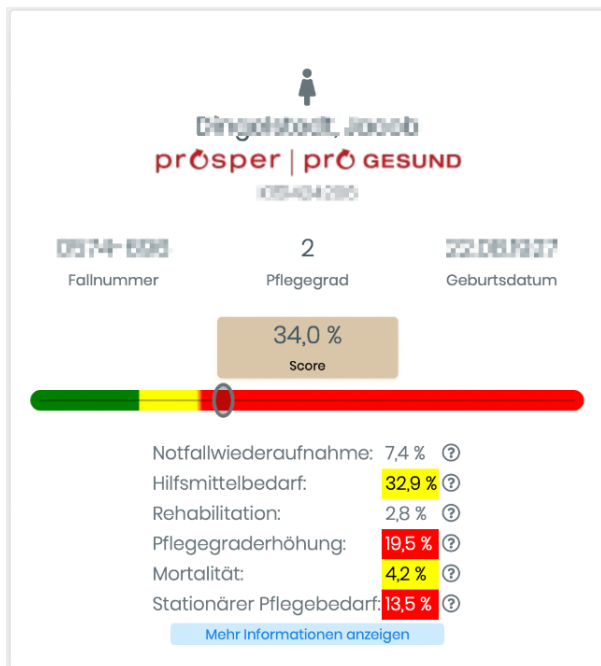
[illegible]
prosper | pro GESUND
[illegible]

| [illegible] | 2 | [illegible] |
|---|---|---|
| Fallnummer | Pflegegrad | Geburtsdatum |

34,0 %
Score

Notfallwiederaufnahme: 7,4 % ?
Hilfsmittelbedarf: 32,9 % ?
Rehabilitation: 2,8 % ?
Pflegegraderhöhung: 19,5 % ?
Mortalität: 4,2 % ?
Stationärer Pflegebedarf: 13,5 % ?

Mehr Informationen anzeigen